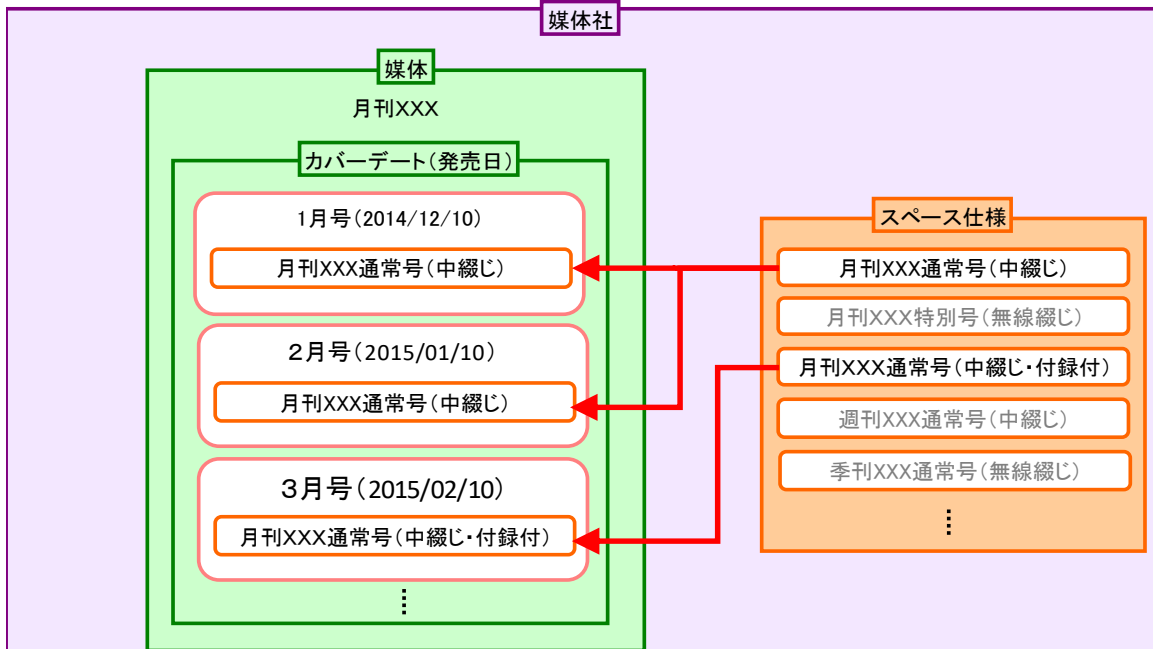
媒体社

媒体

月刊XXX

カバーデート(発売日)

1月号(2014/12/10)

月刊XXX通常号(中綴じ)

2月号(2015/01/10)

月刊XXX通常号(中綴じ)

3月号(2015/02/10)

月刊XXX通常号(中綴じ・付録付)

⋮

スペース仕様

月刊XXX通常号(中綴じ)

月刊XXX特別号(無線綴じ)

月刊XXX通常号(中綴じ・付録付)

週刊XXX通常号(中綴じ)

季刊XXX通常号(無線綴じ)

⋮